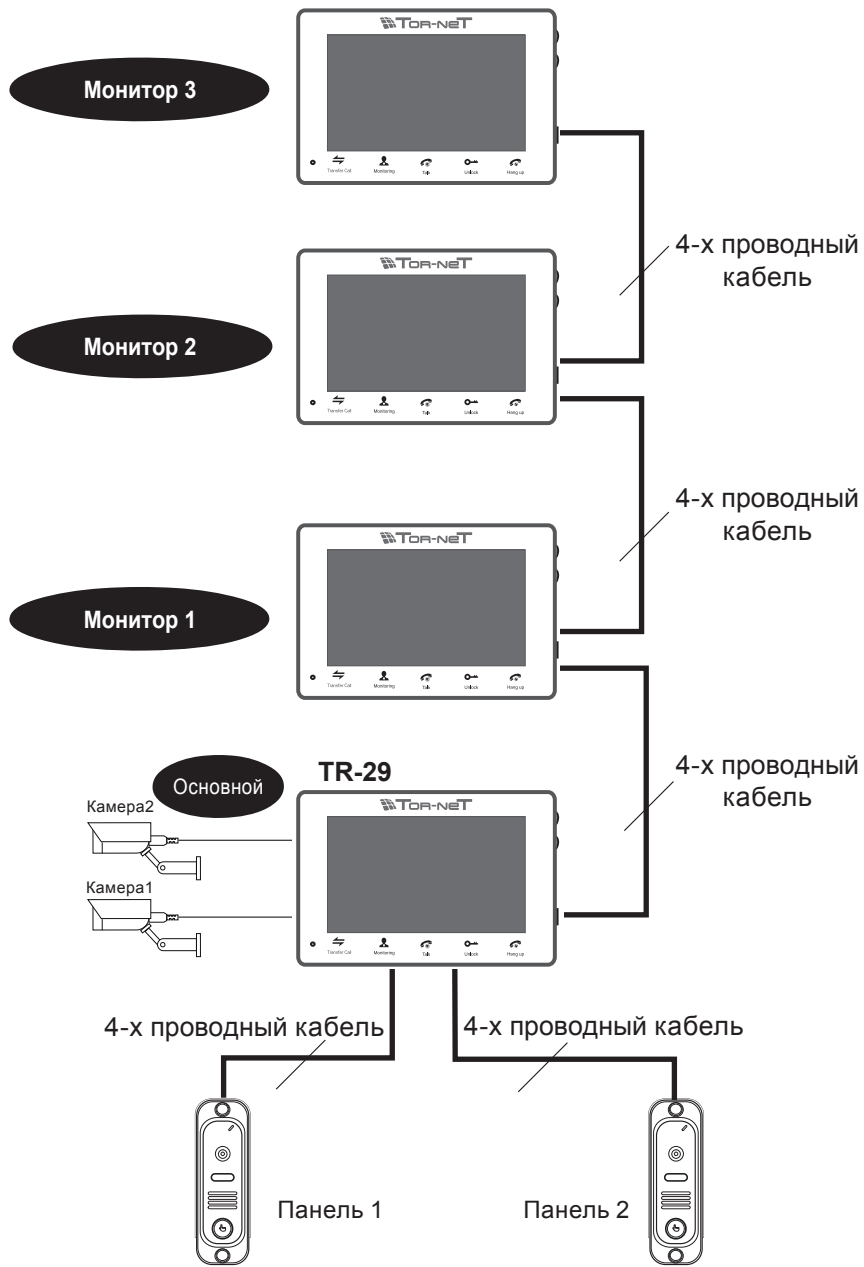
TOR-NET
Монитор 3
Transfer Call Monitoring Talk Unlock Hang up

4-х проводный кабель

TOR-NET
Монитор 2
Transfer Call Monitoring Talk Unlock Hang up

4-х проводный кабель

TOR-NET
Монитор 1
Transfer Call Monitoring Talk Unlock Hang up

4-х проводный кабель

Основной
TR-29
TOR-NET
Камера2
Камера1
Transfer Call Monitoring Talk Unlock Hang up

4-х проводный кабель
4-х проводный кабель

Панель 1
Панель 2